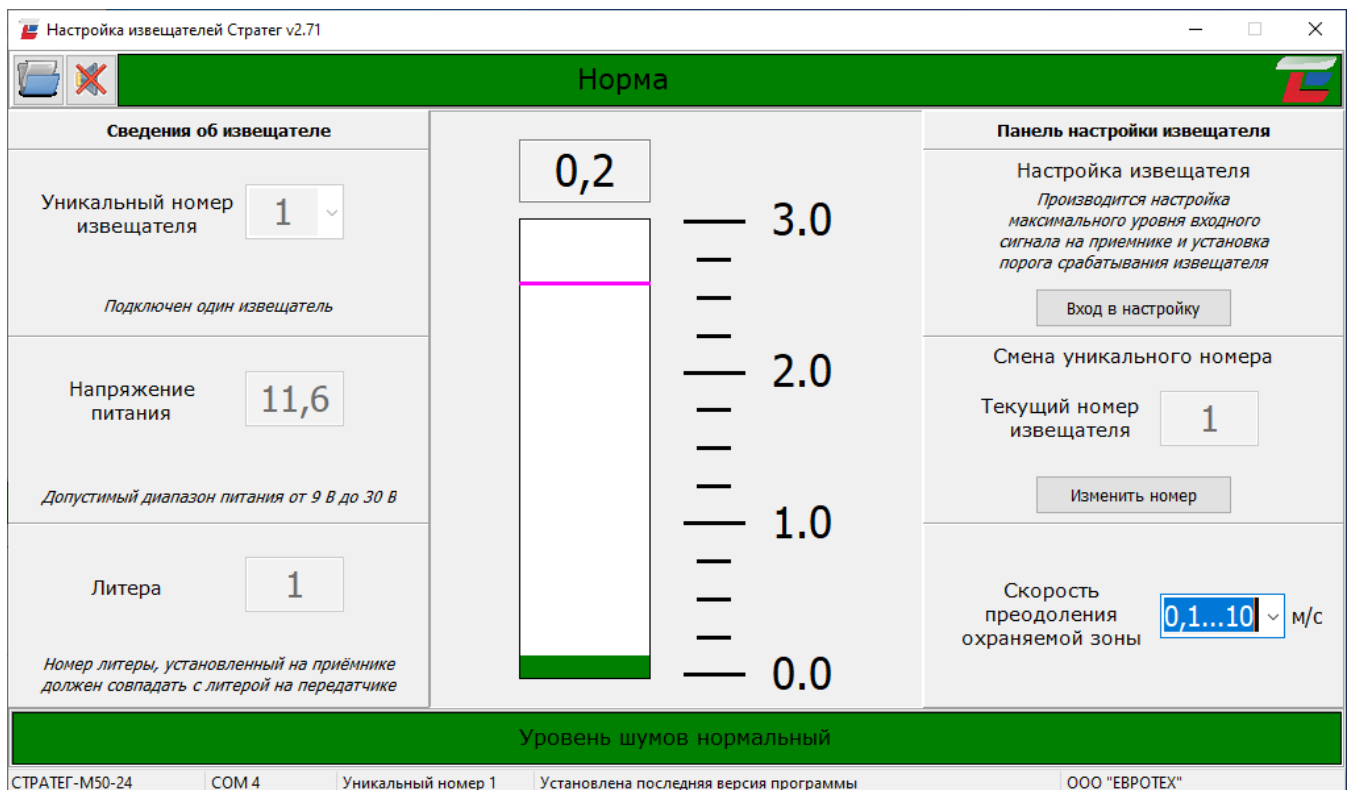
Настройка извещателей Стратег v2.71

Норма

Сведения об извещателе

Уникальный номер извещателя 1

Подключен один извещатель

Напряжение питания 11,6

Допустимый диапазон питания от 9 В до 30 В

Литера 1

Номер литеры, установленный на приёмнике должен совпадать с литерой на передатчике

0,2

3.0
2.0
1.0
0.0

Панель настройки извещателя

Настройка извещателя

Производится настройка максимального уровня входного сигнала на приемнике и установка порога срабатывания извещателя

Вход в настройку

Смена уникального номера

Текущий номер извещателя 1

Изменить номер

Скорость преодоления охраняемой зоны 0,1...10 м/с

Уровень шумов нормальный

СТРАТЕГ-М50-24 | COM 4 | Уникальный номер 1 | Установлена последняя версия программы | ООО "ЕВРОТЕХ"